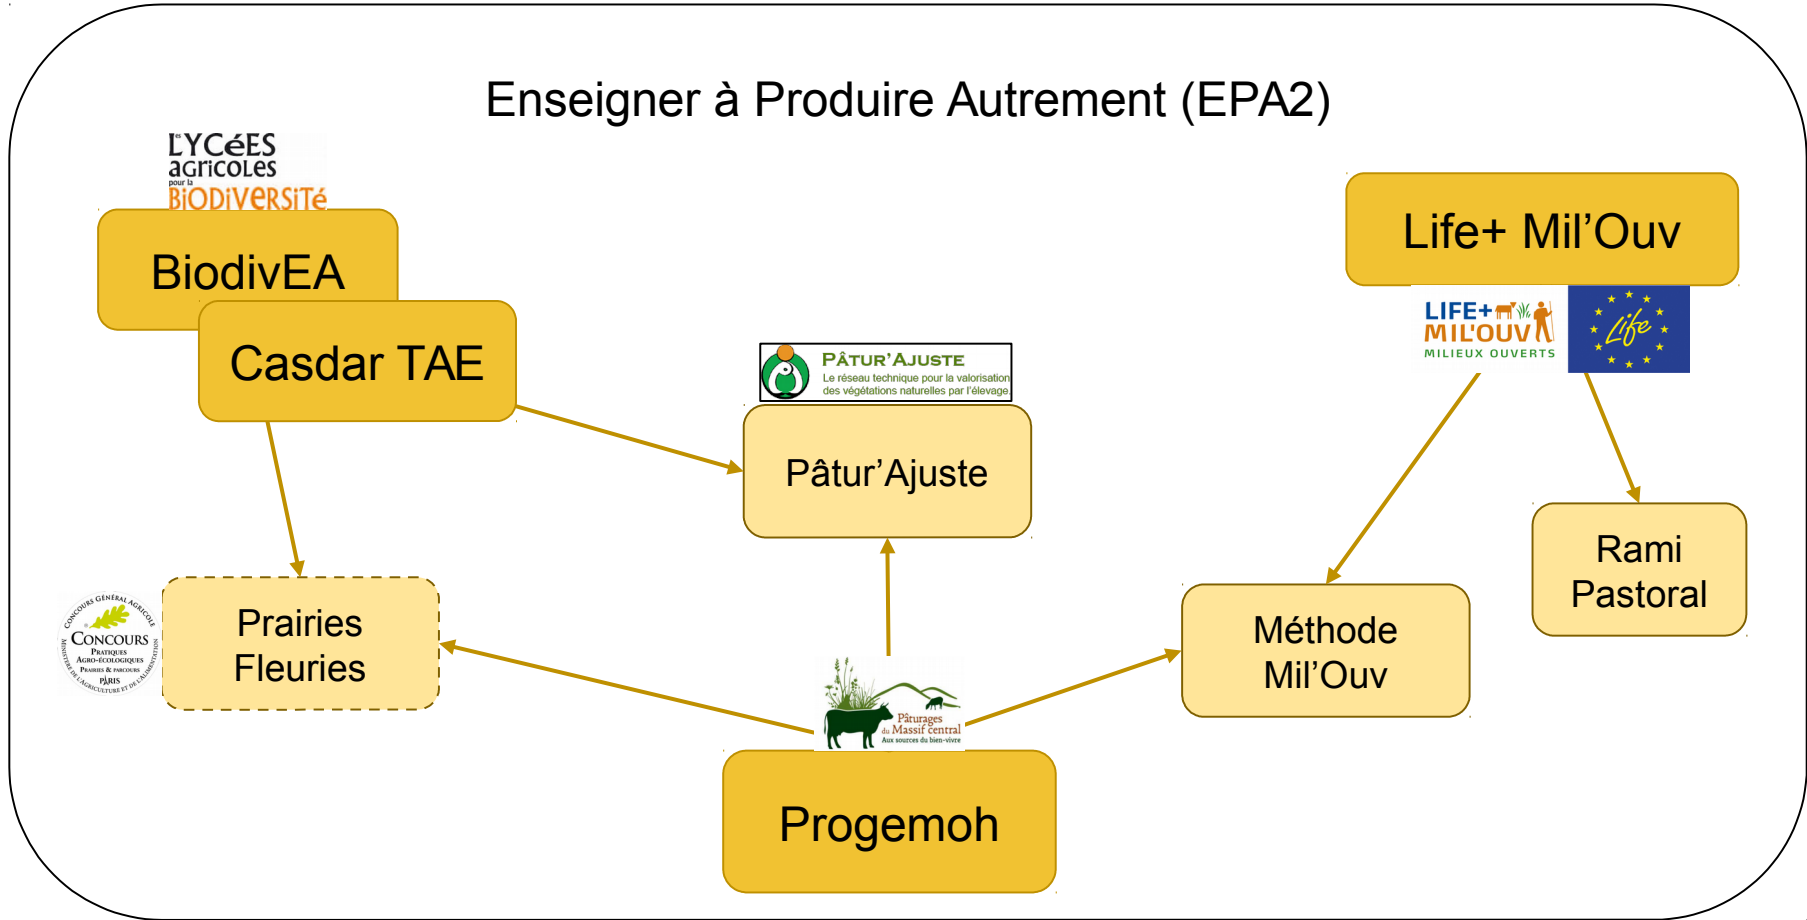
Enseigner à Produire Autrement (EPA2)

LYCéES agricoles pour la BiODiVERSiTé

BiodivEA

Casdar TAE

PÂTUR'AJUSTE
Le réseau technique pour la valorisation des végétations naturelles par l'élevage

Pâtur'Ajuste

Life+ Mil'Ouv

LIFE+ MIL'OUV MILIEUX OUVERTS

Life

Rami Pastoral

Méthode Mil'Ouv

Concours Général Agricole
Concours
Pratiques Agro-écologiques
Prairies & parcours
Paris
Ministère de l'Agriculture et de l'Alimentation

Prairies Fleuries

Pâturages du Massif central
Aux sources du bien-vivre

Progemoh